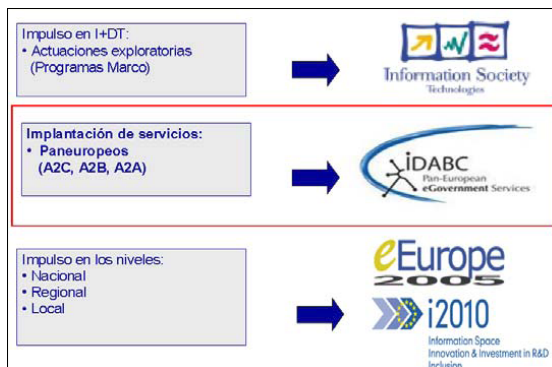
Impulso en I+DT:
• Actuaciones exploratorias (Programas Marco)

Information Society Technologies

Implantación de servicios:
• Paneuropeos (A2C, A2B, A2A)

IDABC
Pan-European eGovernment Services

Impulso en los niveles:
• Nacional
• Regional
• Local

eEurope 2005

i2010
Information Space
Innovation & Investment in R&D
Inclusion